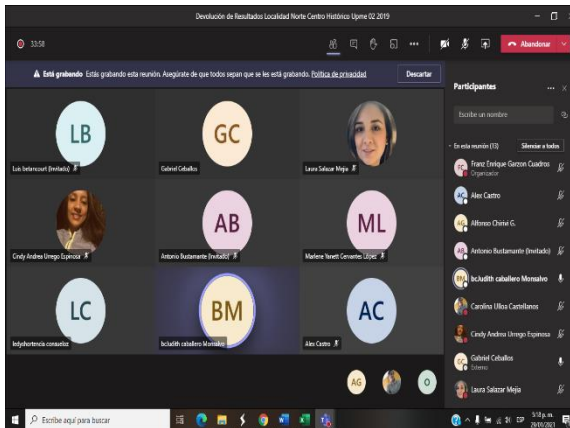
Devolución de Resultados Localidad Norte Centro Histórico Upme 02 2019

33:58

Abandonar

Está grabando Estás grabando esta reunión. Asegúrate de que todos sepan que se les está grabando. Política de privacidad

Descartar

Participantes

Escribe un nombre

En esta reunión (13)

Silenciar a todos

LB
Luis betancourt (Invitado)

GC
Gabriel Ceballos

Laura Salazar Mejia

Cindy Andrea Urrego Espinosa

AB
Antonio Bustamante (Invitado)

ML
Marlene Yaneth Cervantes López

LC
indyshortencia consuelos

BM
bcJudith caballero Monsalvo

AC
Alex Castro

AG

O

Franz Enrique Garzon Cuadros
Organizador

Alex Castro

Alfonso Chiriví G.

Antonio Bustamante (Invitado)

bcJudith caballero Monsalvo

Carolina Ulloa Castellanos

Cindy Andrea Urrego Espinosa

Gabriel Ceballos
Externo

Laura Salazar Mejia

Escribe aquí para buscar

5:18 p. m.
29/09/2021